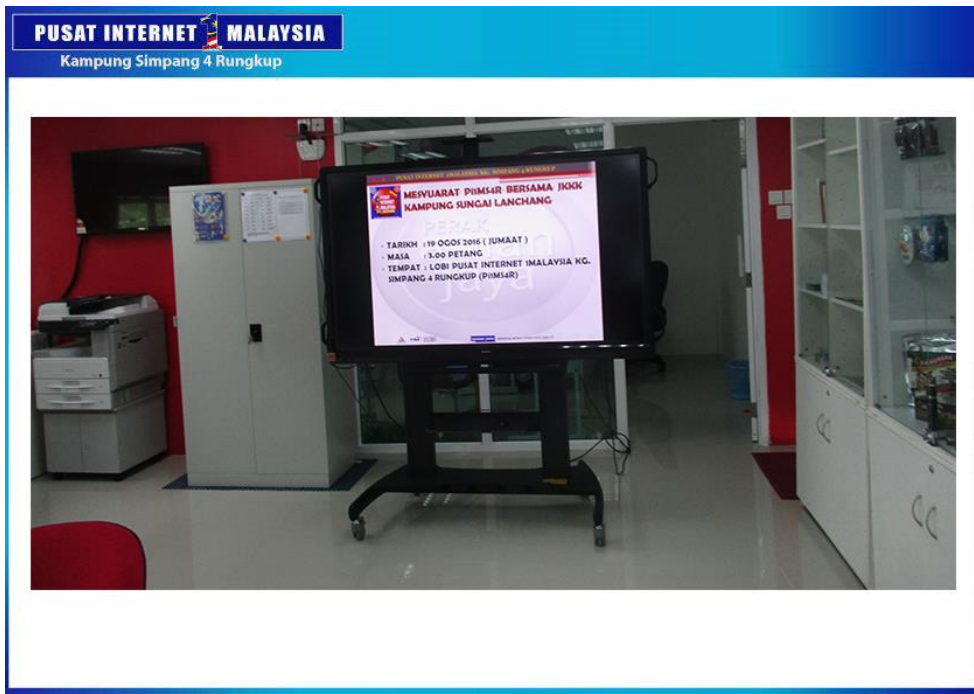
PUSAT INTERNET 1 MALAYSIA
Kampung Simpang 4 Rungkup

PUSAT INTERNET 1MALAYSIA KG. SIMPANG 4 RUNGKUP

MESYUARAT PI1MS4R BERSAMA JKKK KAMPUNG SUNGAI LANCHANG

PERAK

jaya

• TARIKH : 19 OGOS 2016 ( JUMAAT )
• MASA : 3.00 PETANG
• TEMPAT : LOBI PUSAT INTERNET 1MALAYSIA KG. SIMPANG 4 RUNGKUP (PI1MS4R)